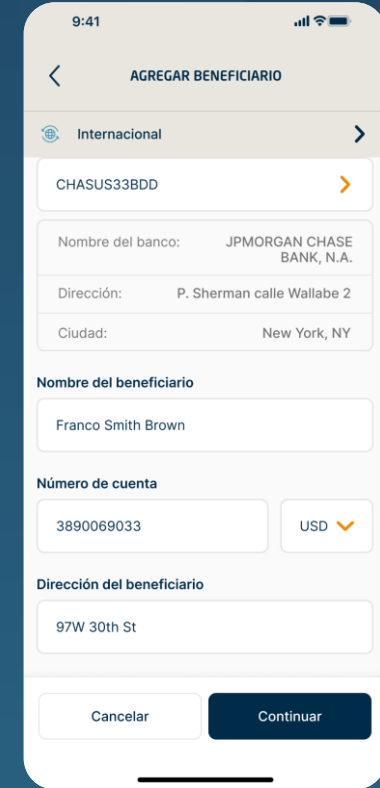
9:41

AGREGAR BENEFICIARIO

Internacional

CHASUS33BDD

| Nombre del banco: | JPMORGAN CHASE BANK, N.A. |
|---|---|
| Dirección: | P. Sherman calle Wallabe 2 |
| Ciudad: | New York, NY |

Nombre del beneficiario

Franco Smith Brown

Número de cuenta

3890069033

USD

Dirección del beneficiario

97W 30th St

Cancelar

Continuar